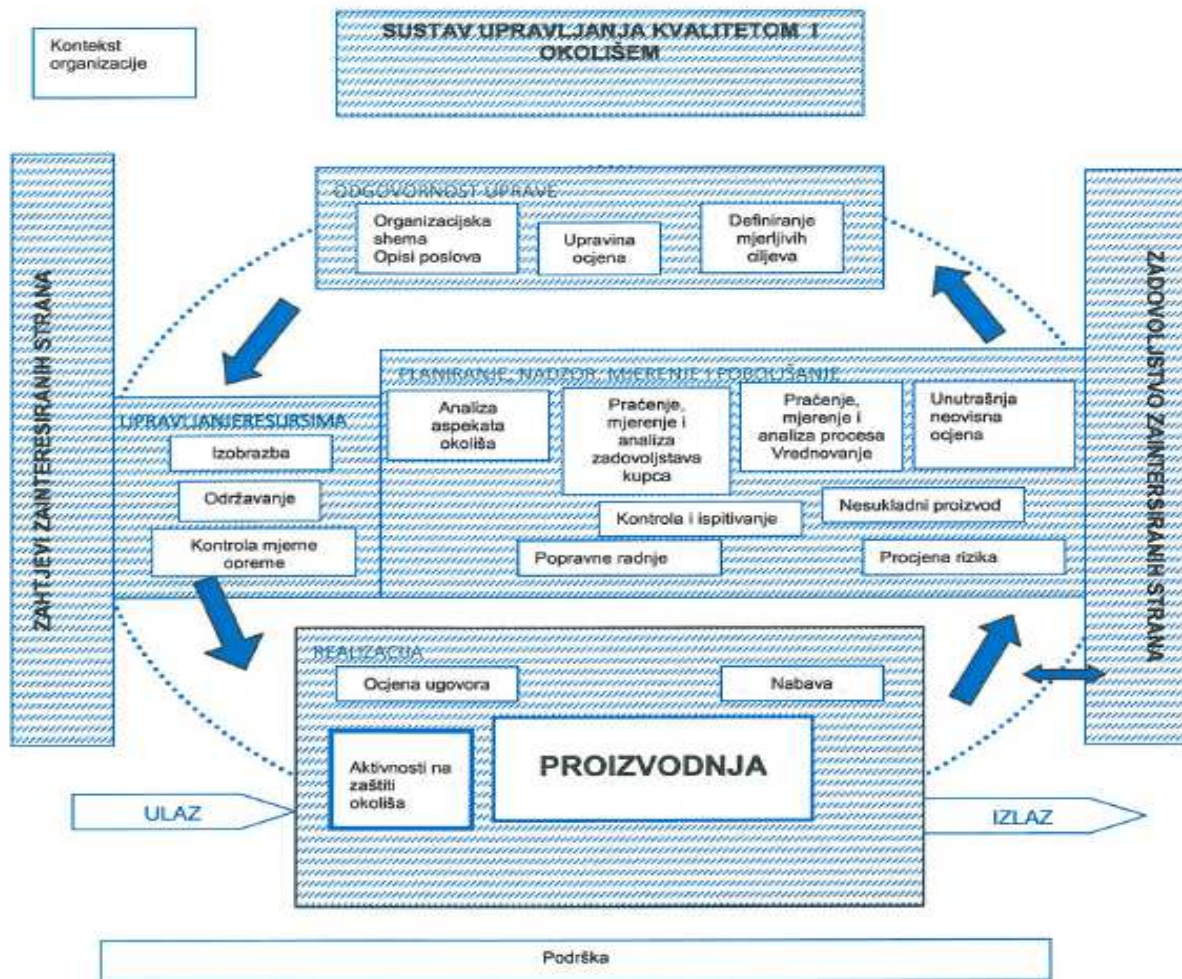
Kontekst organizacije

SUSTAV UPRAVLJANJA KVALITETOM I OKOLIŠEM

ZAHTJEVI ZAINTERESIRANIH STRANA

ZADOVOLJSTVO ZAINTERESIRANIH STRANA

ODGOVORNOST UPRAVE

Organizacijska shema Opisi poslova

Upravina ocjena

Definiranje mjerljivih ciljeva

PLANIRANJE, NADZOR, MJERENJE I POBOLJŠANJE

Analiza aspekata okoliša

Praćenje, mjerenje i analiza zadovoljstava kupca

Praćenje, mjerenje i analiza procesa Vrednovanje

Unutrašnja neovisna ocjena

Kontrola i ispitivanje

Nesukladni proizvod

Popravne radnje

Procjena rizika

UPRAVLJANJERESURSIMA

Izobrazba

Održavanje

Kontrola mjerne opreme

REALIZACIJA

Ocjena ugovora

Nabava

Aktivnosti na zaštiti okoliša

PROIZVODNJA

ULAZ

IZLAZ

Podrška